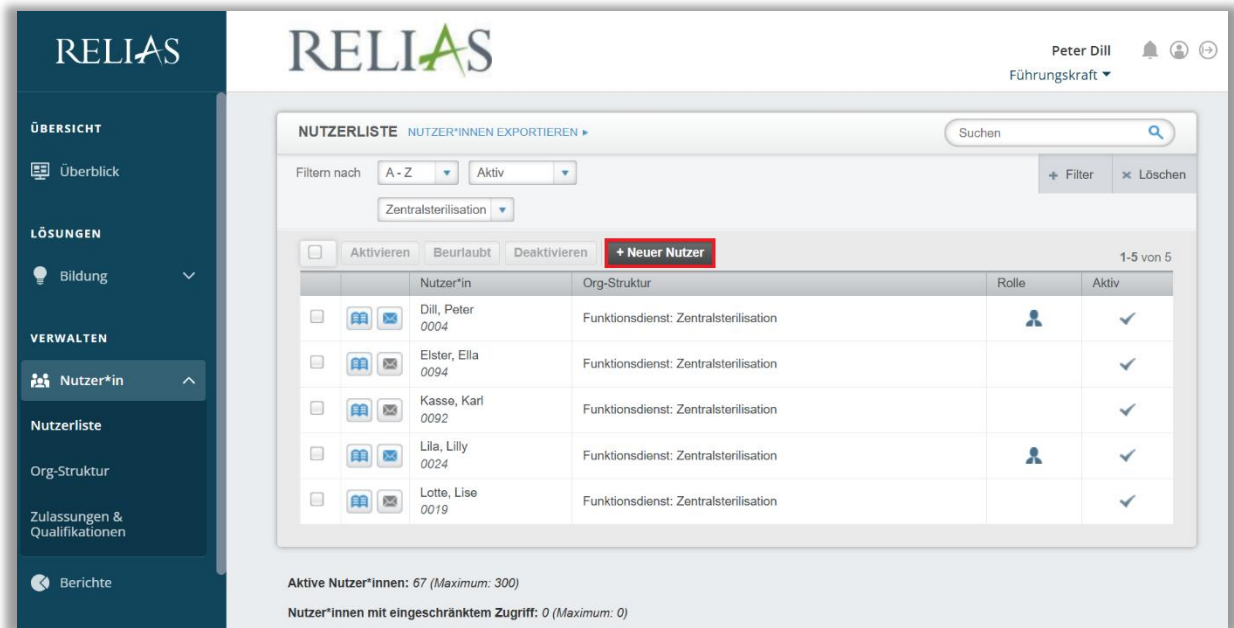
RELIAS

ÜBERSICHT

Überblick

LÖSUNGEN

Bildung

VERWALTEN

Nutzer*in

Nutzerliste

Org-Struktur

Zulassungen & Qualifikationen

Berichte

RELIAS

Peter Dill
Führungskraft ▾

NUTZERLISTE NUTZER*INNEN EXPORTIEREN ▸

Suchen

Filtern nach A - Z ▾ Aktiv ▾

Zentralsterilisation ▾

+ Filter × Löschen

Aktivieren Beurlaubt Deaktivieren + Neuer Nutzer

1-5 von 5

| | | Nutzer*in | Org-Struktur | Rolle | Aktiv |
|---|---|---|---|---|---|
| | | Dill, Peter 0004 | Funktionsdienst: Zentralsterilisation | | ✓ |
| | | Elster, Ella 0094 | Funktionsdienst: Zentralsterilisation | | ✓ |
| | | Kasse, Karl 0092 | Funktionsdienst: Zentralsterilisation | | ✓ |
| | | Lila, Lilly 0024 | Funktionsdienst: Zentralsterilisation | | ✓ |
| | | Lotte, Lise 0019 | Funktionsdienst: Zentralsterilisation | | ✓ |

Aktive Nutzer*innen: 67 (Maximum: 300)

Nutzer*innen mit eingeschränktem Zugriff: 0 (Maximum: 0)